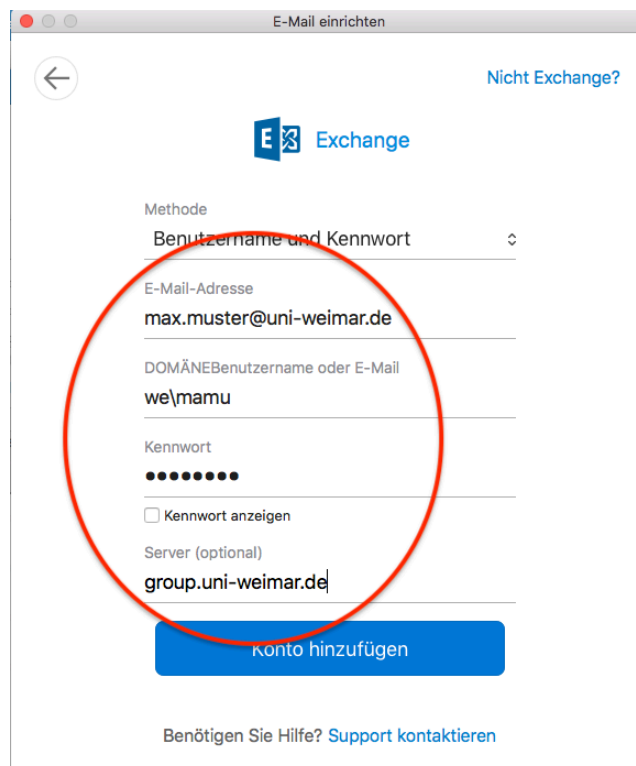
E-Mail einrichten

Nicht Exchange?

Exchange

Methode

Benutzername und Kennwort

E-Mail-Adresse

max.muster@uni-weimar.de

DOMÄNEBenutzername oder E-Mail

we\mamu

Kennwort

••••••••

Kennwort anzeigen

Server (optional)

group.uni-weimar.de

Konto hinzufügen

Benötigen Sie Hilfe? Support kontaktieren